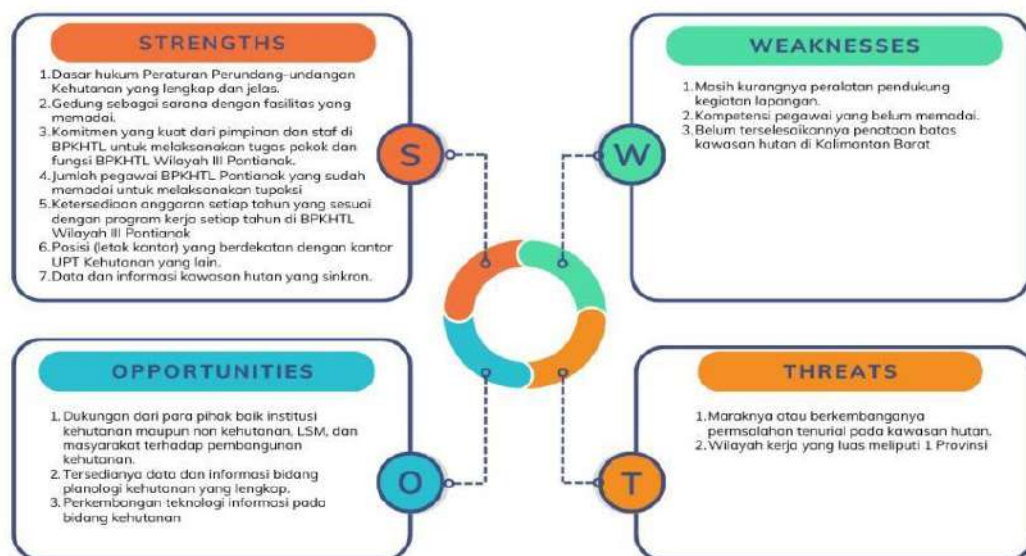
STRENGTHS

1. Dasar hukum Peraturan Perundang-undangan Kehutanan yang lengkap dan jelas.
2. Gedung sebagai sarana dengan fasilitas yang memadai.
3. Komitmen yang kuat dari pimpinan dan staf di BPKHTL untuk melaksanakan tugas pokok dan fungsi BPKHTL Wilayah III Pontianak.
4. Jumlah pegawai BPKHTL Pontianak yang sudah memadai untuk melaksanakan tupoksi
5. Ketersediaan anggaran setiap tahun yang sesuai dengan program kerja setiap tahun di BPKHTL Wilayah III Pontianak
6. Posisi (letak kantor) yang berdekatan dengan kantor UPT Kehutanan yang lain.
7. Data dan informasi kawasan hutan yang sinkron.

S

WEAKNESSES

1. Masih kurangnya peralatan pendukung kegiatan lapangan.
2. Kompetensi pegawai yang belum memadai.
3. Belum terselesaikannya penataan batas kawasan hutan di Kalimantan Barat

W

OPPORTUNITIES

1. Dukungan dari para pihak baik institusi kehutanan maupun non kehutanan, LSM, dan masyarakat terhadap pembangunan kehutanan.
2. Tersedianya data dan informasi bidang planologi kehutanan yang lengkap.
3. Perkembangan teknologi informasi pada bidang kehutanan

O

THREATS

1. Maraknya atau berkembangnya permasalahan tenurial pada kawasan hutan.
2. Wilayah kerja yang luas meliputi 1 Provinsi

T